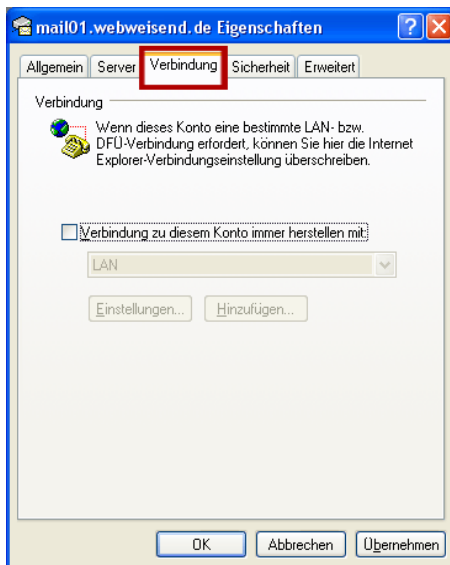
mail01.webweisend.de Eigenschaften

? X

Allgemein | Server | Verbindung | Sicherheit | Erweitert

Verbindung

Wenn dieses Konto eine bestimmte LAN- bzw. DFÜ-Verbindung erfordert, können Sie hier die Internet Explorer-Verbindungseinstellung überschreiben.

Verbindung zu diesem Konto immer herstellen mit:

LAN

Einstellungen... | Hinzufügen...

OK | Abbrechen | Übernehmen